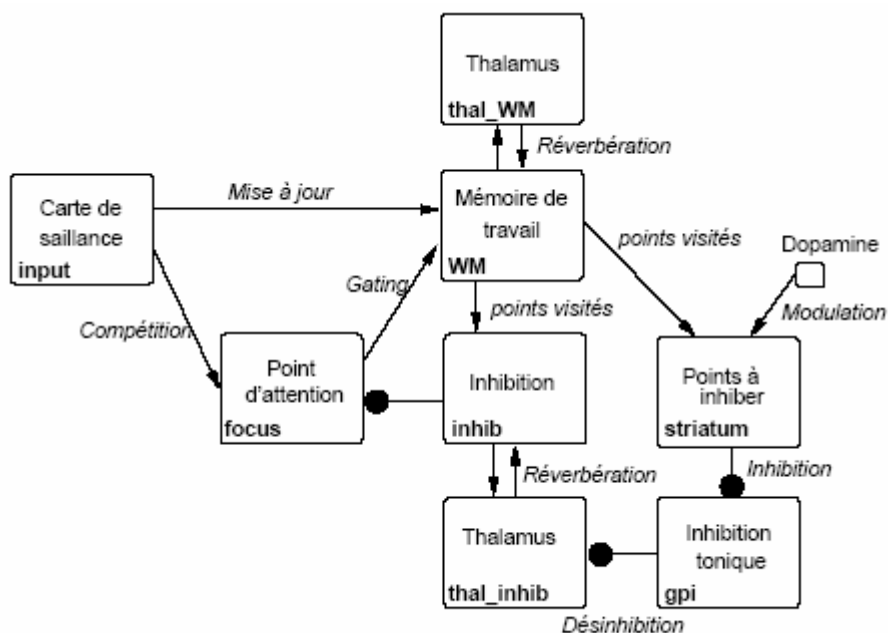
Thalamus
thal_WM

Réverbération

Carte de saillance
input

Mise à jour

Mémoire de travail
WM

points visités

Dopamine

Modulation

Gating

points visités

Compétition

Point d'attention
focus

Inhibition
inhib

Points à inhiber
striatum

Inhibition

Réverbération

Thalamus
thal_inhib

Inhibition tonique
gpi

Désinhibition